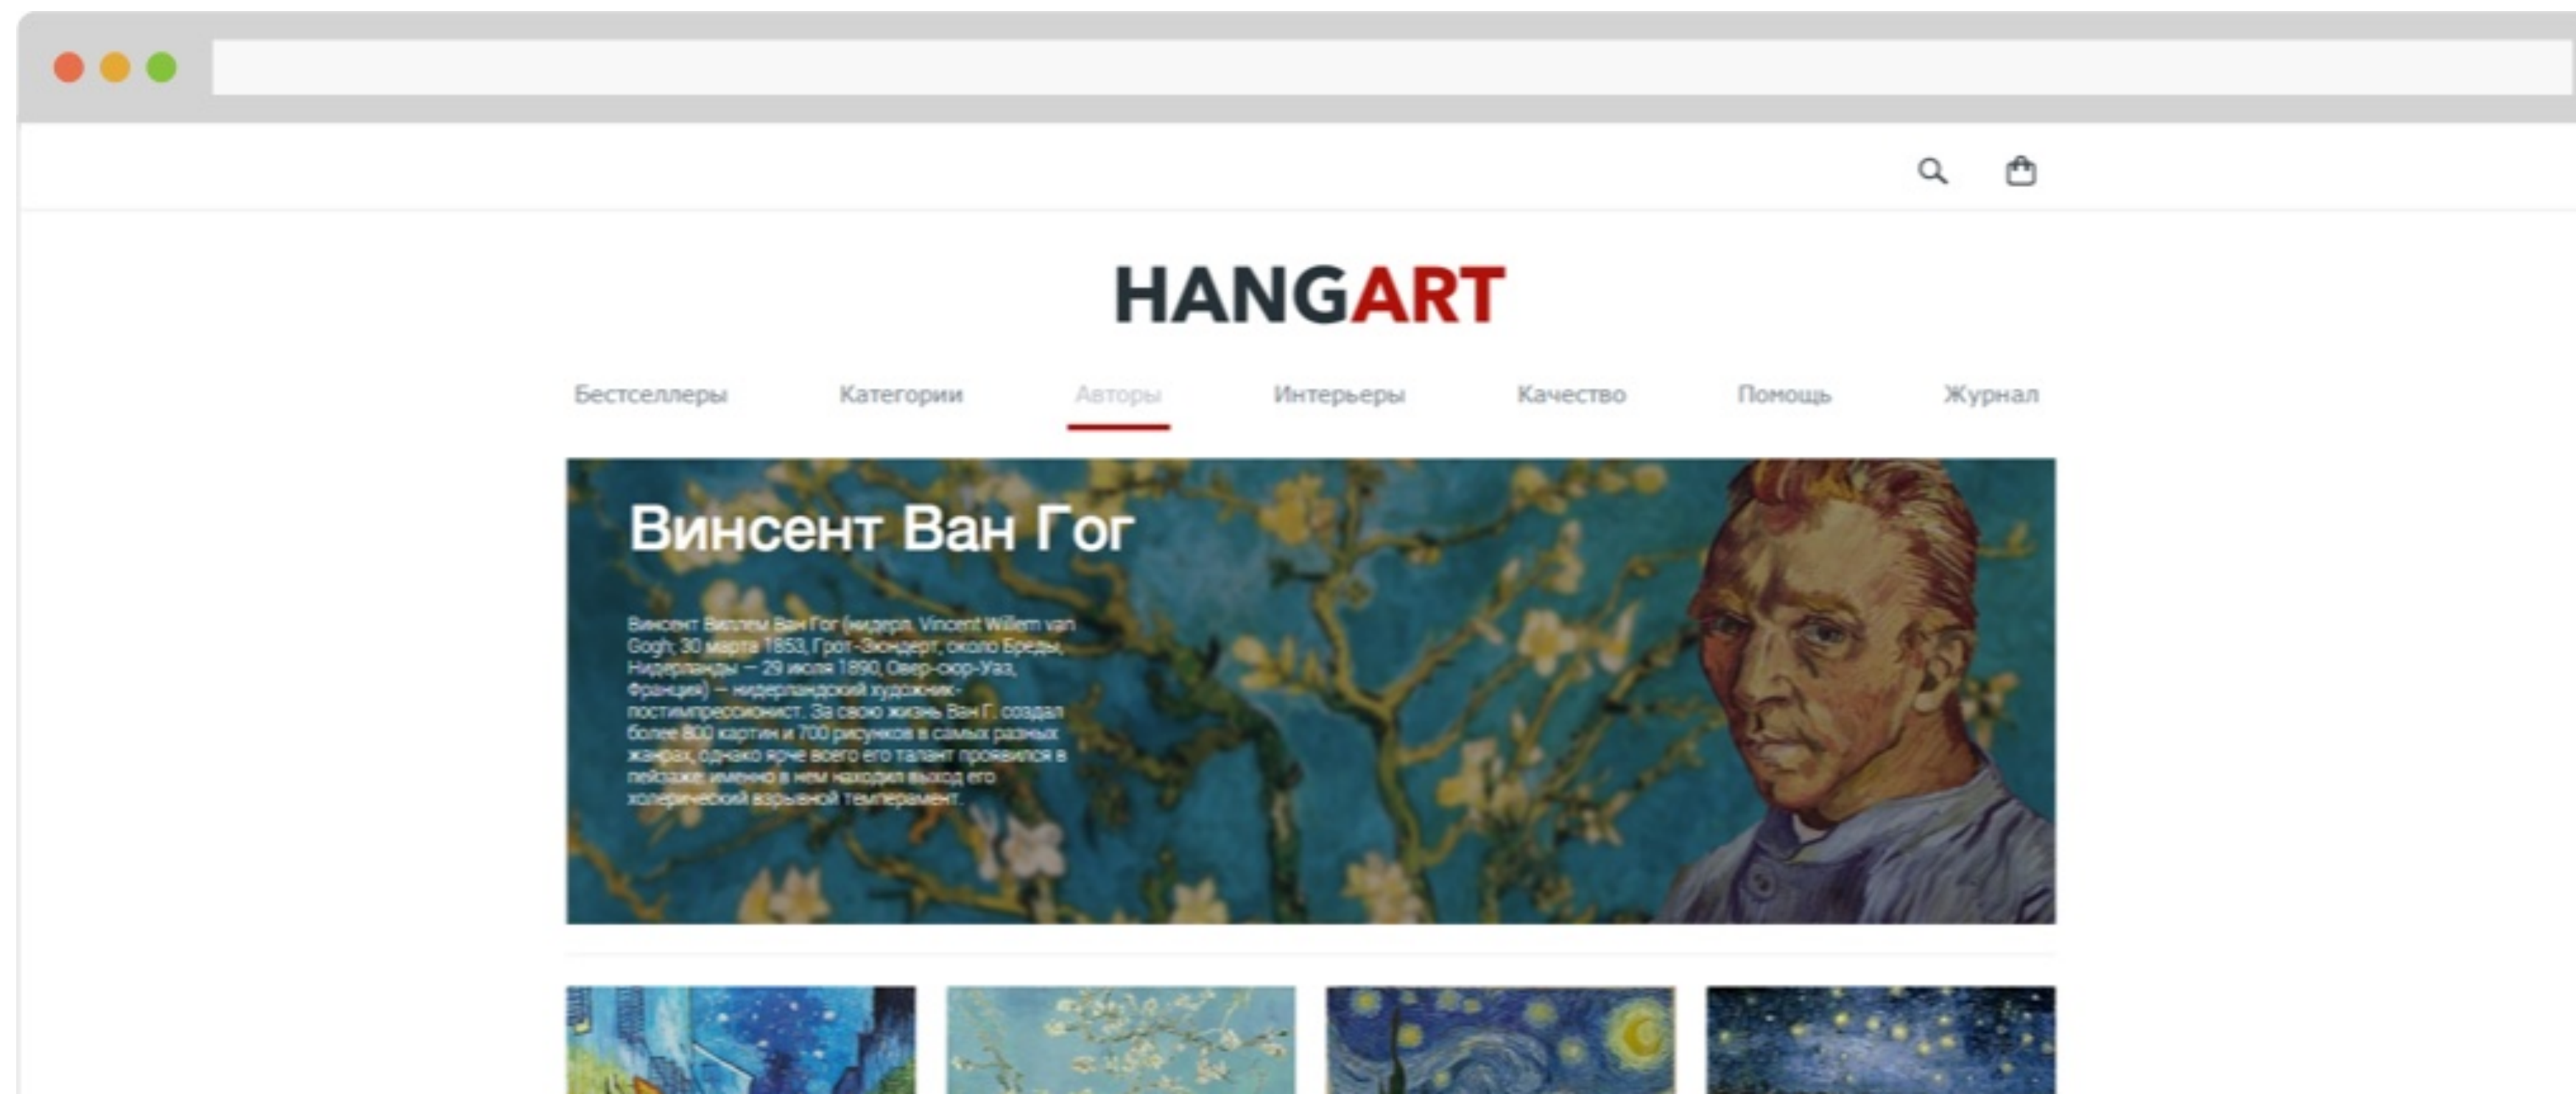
HANGART

Бестселлеры Категории Авторы Интерьеры Качество Помощь Журнал

Винсент Ван Гог

Винсент Виллем Ван Гог (нидерл. Vincent Willem van Gogh; 30 марта 1853, Грот-Зюндерт, около Бреды, Нидерланды — 29 июля 1890, Овер-сюр-Уаз, Франция) — нидерландский художник-постимпрессионист. За свою жизнь Ван Г. создал более 800 картин и 700 рисунков в самых разных жанрах, однако ярче всего его талант проявился в пейзаже: именно в нем находил выход его холерический взрывной темперамент.